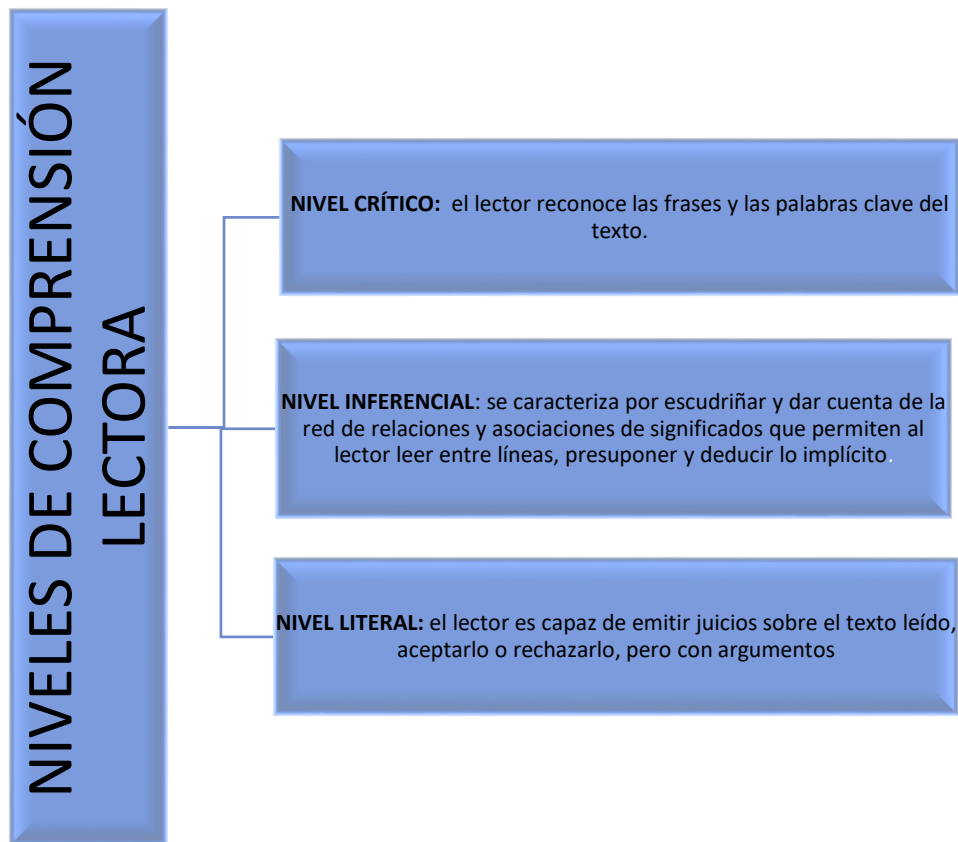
NIVELES DE COMPRENSIÓN LECTORA

NIVEL CRÍTICO: el lector reconoce las frases y las palabras clave del texto.

NIVEL INFERENCIAL: se caracteriza por escudriñar y dar cuenta de la red de relaciones y asociaciones de significados que permiten al lector leer entre líneas, presuponer y deducir lo implícito.

NIVEL LITERAL: el lector es capaz de emitir juicios sobre el texto leído, aceptarlo o rechazarlo, pero con argumentos